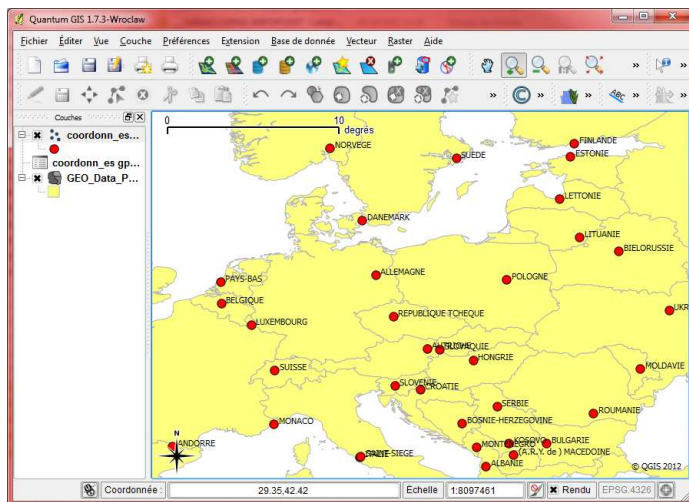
Quantum GIS 1.7.3-Wroclaw

Fichier Éditer Vue Couche Préférences Extension Base de donnée Vecteur Raster Aide

Couches

coordonn_es...

coordonn_es gp...

GEO_Data_P...

0 10 degrés

NORVEGE
FINLANDE
SUEDE
ESTONIE
LETTONIE
DANEMARK
LITUANIE
BIELORUSSIE
PAYS-BAS
ALLEMAGNE
POLOGNE
BELGIQUE
LUXEMBOURG
REPUBLIQUE TCHEQUE
UKR
AUTRICHE
SLOVAQUIE
HONGRIE
MOLDAVIE
SUISSE
SLOVENIE
CROATIE
SERBIE
ROUMANIE
BOSNIE-HERZEGOVINE
MONACO
KOSOVO
BULGARIE
MONTENEGRO
(A.R.Y. de ) MACEDOINE
ANDORRE
SAINT-SIEGE
ALBANIE
N
© QGIS 2012

Coordonnée : 29.35,42.42 Échelle 1:8097461 Rendu EPSG:4326